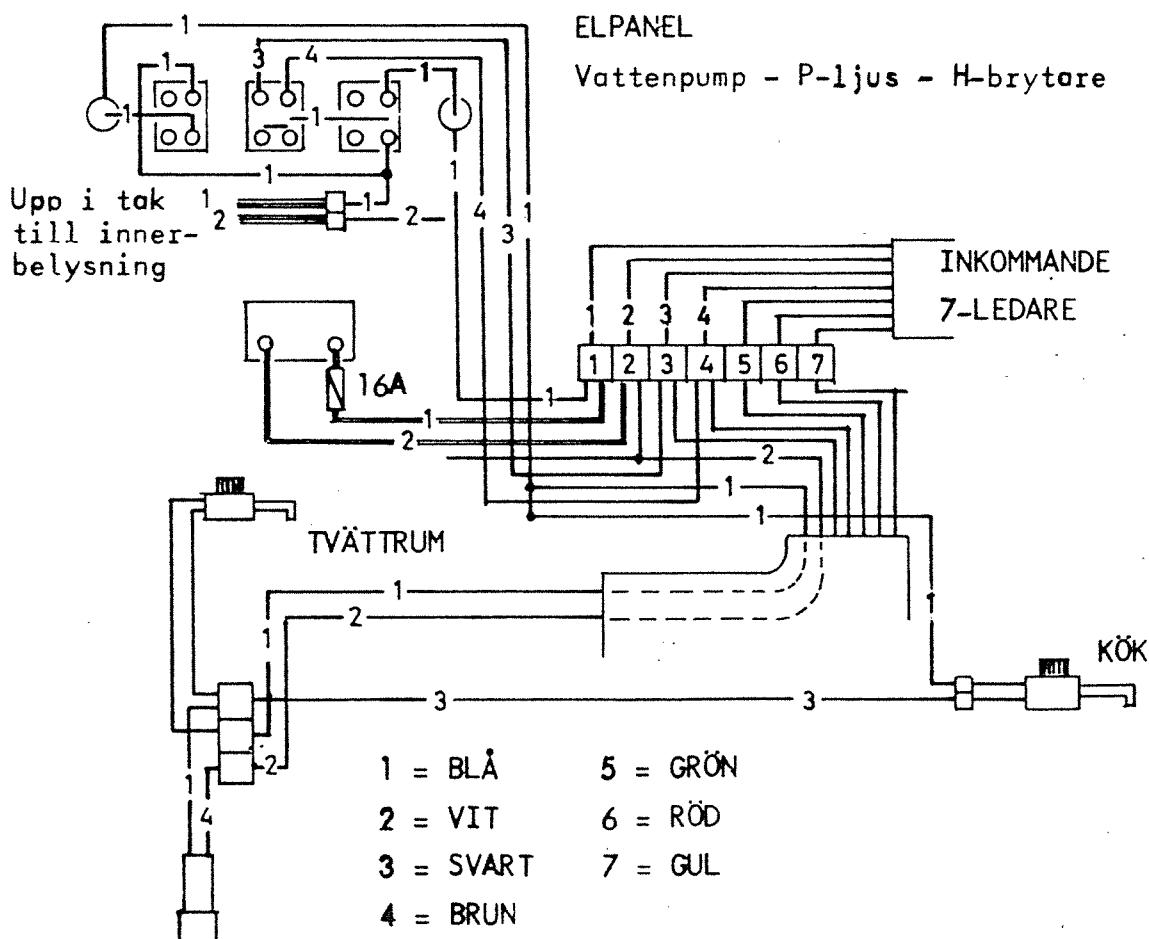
ELPANEL

Vattenpump - P-ljus - H-brytare

1
1
3 4
1
1
1
1

Upp i tak till innerbelysning

1
2
1
2
1
4
3
1

INKOMMANDE 7-LEDARE

1 2 3 4

| 1 | 2 | 3 | 4 | 5 | 6 | 7 |
|---|---|---|---|---|---|---|

16A

1
2
1
2
1
1

TVÄTTRUM

1
2
1
3
3
1
2
1
4

KÖK

1 = BLÅ
2 = VIT
3 = SVART
4 = BRUN
5 = GRÖN
6 = RÖD
7 = GUL